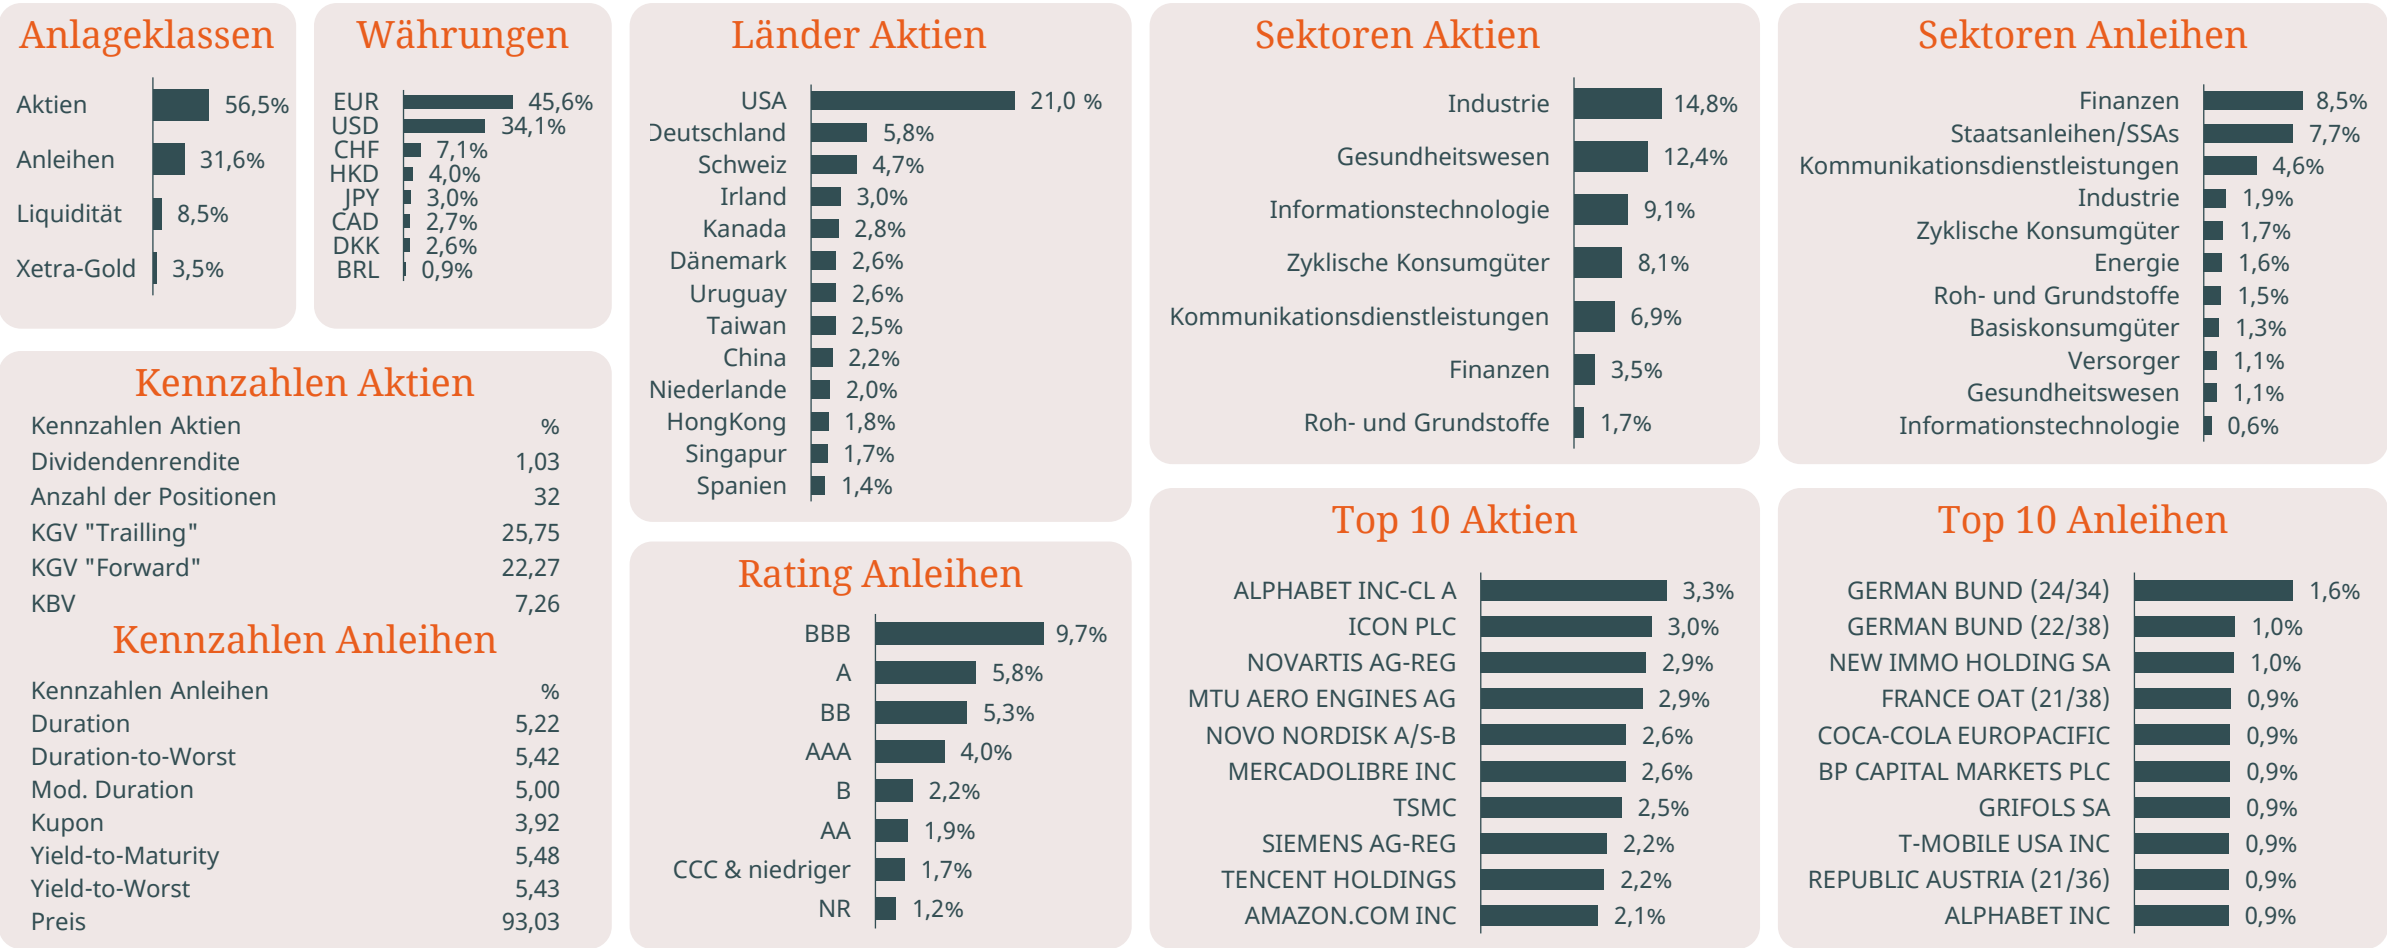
Anlageklassen

| | |
|---|---|
| Aktien | 56,5% |
| Anleihen | 31,6% |
| Liquidität | 8,5% |
| Xetra-Gold | 3,5% |

Währungen

| | |
|---|---|
| EUR | 45,6% |
| USD | 34,1% |
| CHF | 7,1% |
| HKD | 4,0% |
| JPY | 3,0% |
| CAD | 2,7% |
| DKK | 2,6% |
| BRL | 0,9% |

Länder Aktien

| | |
|---|---|
| USA | 21,0 % |
| Deutschland | 5,8% |
| Schweiz | 4,7% |
| Irland | 3,0% |
| Kanada | 2,8% |
| Dänemark | 2,6% |
| Uruguay | 2,6% |
| Taiwan | 2,5% |
| China | 2,2% |
| Niederlande | 2,0% |
| HongKong | 1,8% |
| Singapur | 1,7% |
| Spanien | 1,4% |

Sektoren Aktien

| | |
|---|---|
| Industrie | 14,8% |
| Gesundheitswesen | 12,4% |
| Informationstechnologie | 9,1% |
| Zyklische Konsumgüter | 8,1% |
| Kommunikationsdienstleistungen | 6,9% |
| Finanzen | 3,5% |
| Roh- und Grundstoffe | 1,7% |

Sektoren Anleihen

| | |
|---|---|
| Finanzen | 8,5% |
| Staatsanleihen/SSAs | 7,7% |
| Kommunikationsdienstleistungen | 4,6% |
| Industrie | 1,9% |
| Zyklische Konsumgüter | 1,7% |
| Energie | 1,6% |
| Roh- und Grundstoffe | 1,5% |
| Basiskonsumgüter | 1,3% |
| Versorger | 1,1% |
| Gesundheitswesen | 1,1% |
| Informationstechnologie | 0,6% |

Kennzahlen Aktien

| Kennzahlen Aktien | % |
|---|---|
| Dividendenrendite | 1,03 |
| Anzahl der Positionen | 32 |
| KGV "Trailling" | 25,75 |
| KGV "Forward" | 22,27 |
| KBV | 7,26 |

Kennzahlen Anleihen

| Kennzahlen Anleihen | % |
|---|---|
| Duration | 5,22 |
| Duration-to-Worst | 5,42 |
| Mod. Duration | 5,00 |
| Kupon | 3,92 |
| Yield-to-Maturity | 5,48 |
| Yield-to-Worst | 5,43 |
| Preis | 93,03 |

Rating Anleihen

| | |
|---|---|
| BBB | 9,7% |
| A | 5,8% |
| BB | 5,3% |
| AAA | 4,0% |
| B | 2,2% |
| AA | 1,9% |
| CCC & niedriger | 1,7% |
| NR | 1,2% |

Top 10 Aktien

| | |
|---|---|
| ALPHABET INC-CL A | 3,3% |
| ICON PLC | 3,0% |
| NOVARTIS AG-REG | 2,9% |
| MTU AERO ENGINES AG | 2,9% |
| NOVO NORDISK A/S-B | 2,6% |
| MERCADOLIBRE INC | 2,6% |
| TSMC | 2,5% |
| SIEMENS AG-REG | 2,2% |
| TENCENT HOLDINGS | 2,2% |
| AMAZON.COM INC | 2,1% |

Top 10 Anleihen

| | |
|---|---|
| GERMAN BUND (24/34) | 1,6% |
| GERMAN BUND (22/38) | 1,0% |
| NEW IMMO HOLDING SA | 1,0% |
| FRANCE OAT (21/38) | 0,9% |
| COCA-COLA EUROPACIFIC | 0,9% |
| BP CAPITAL MARKETS PLC | 0,9% |
| GRIFOLS SA | 0,9% |
| T-MOBILE USA INC | 0,9% |
| REPUBLIC AUSTRIA (21/36) | 0,9% |
| ALPHABET INC | 0,9% |